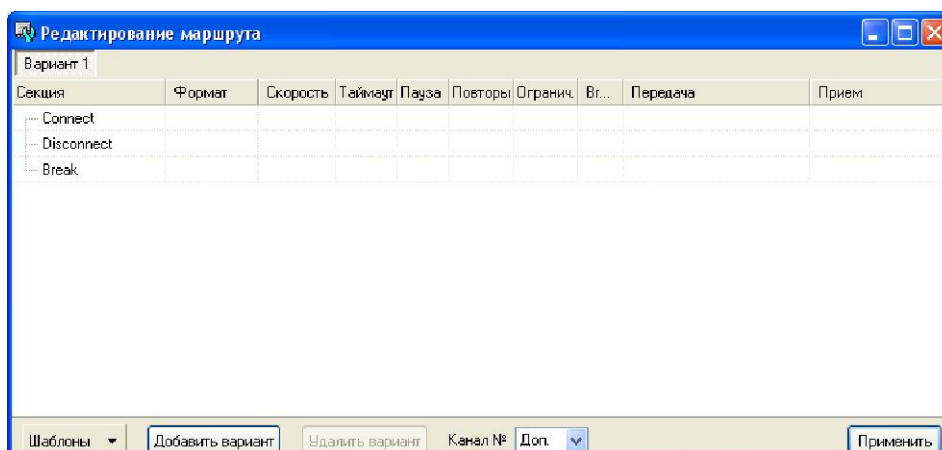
Редактирование маршрута

Вариант 1

| Секция | Формат | Скорость | Таймаут | Пауза | Повторы | Огранич. | Вр... | Передача | Прием |
|---|---|---|---|---|---|---|---|---|---|
| Connect | | | | | | | | | |
| Disconnect | | | | | | | | | |
| Break | | | | | | | | | |

Шаблоны
Добавить вариант
Удалить вариант
Канал № Доп.
Применить